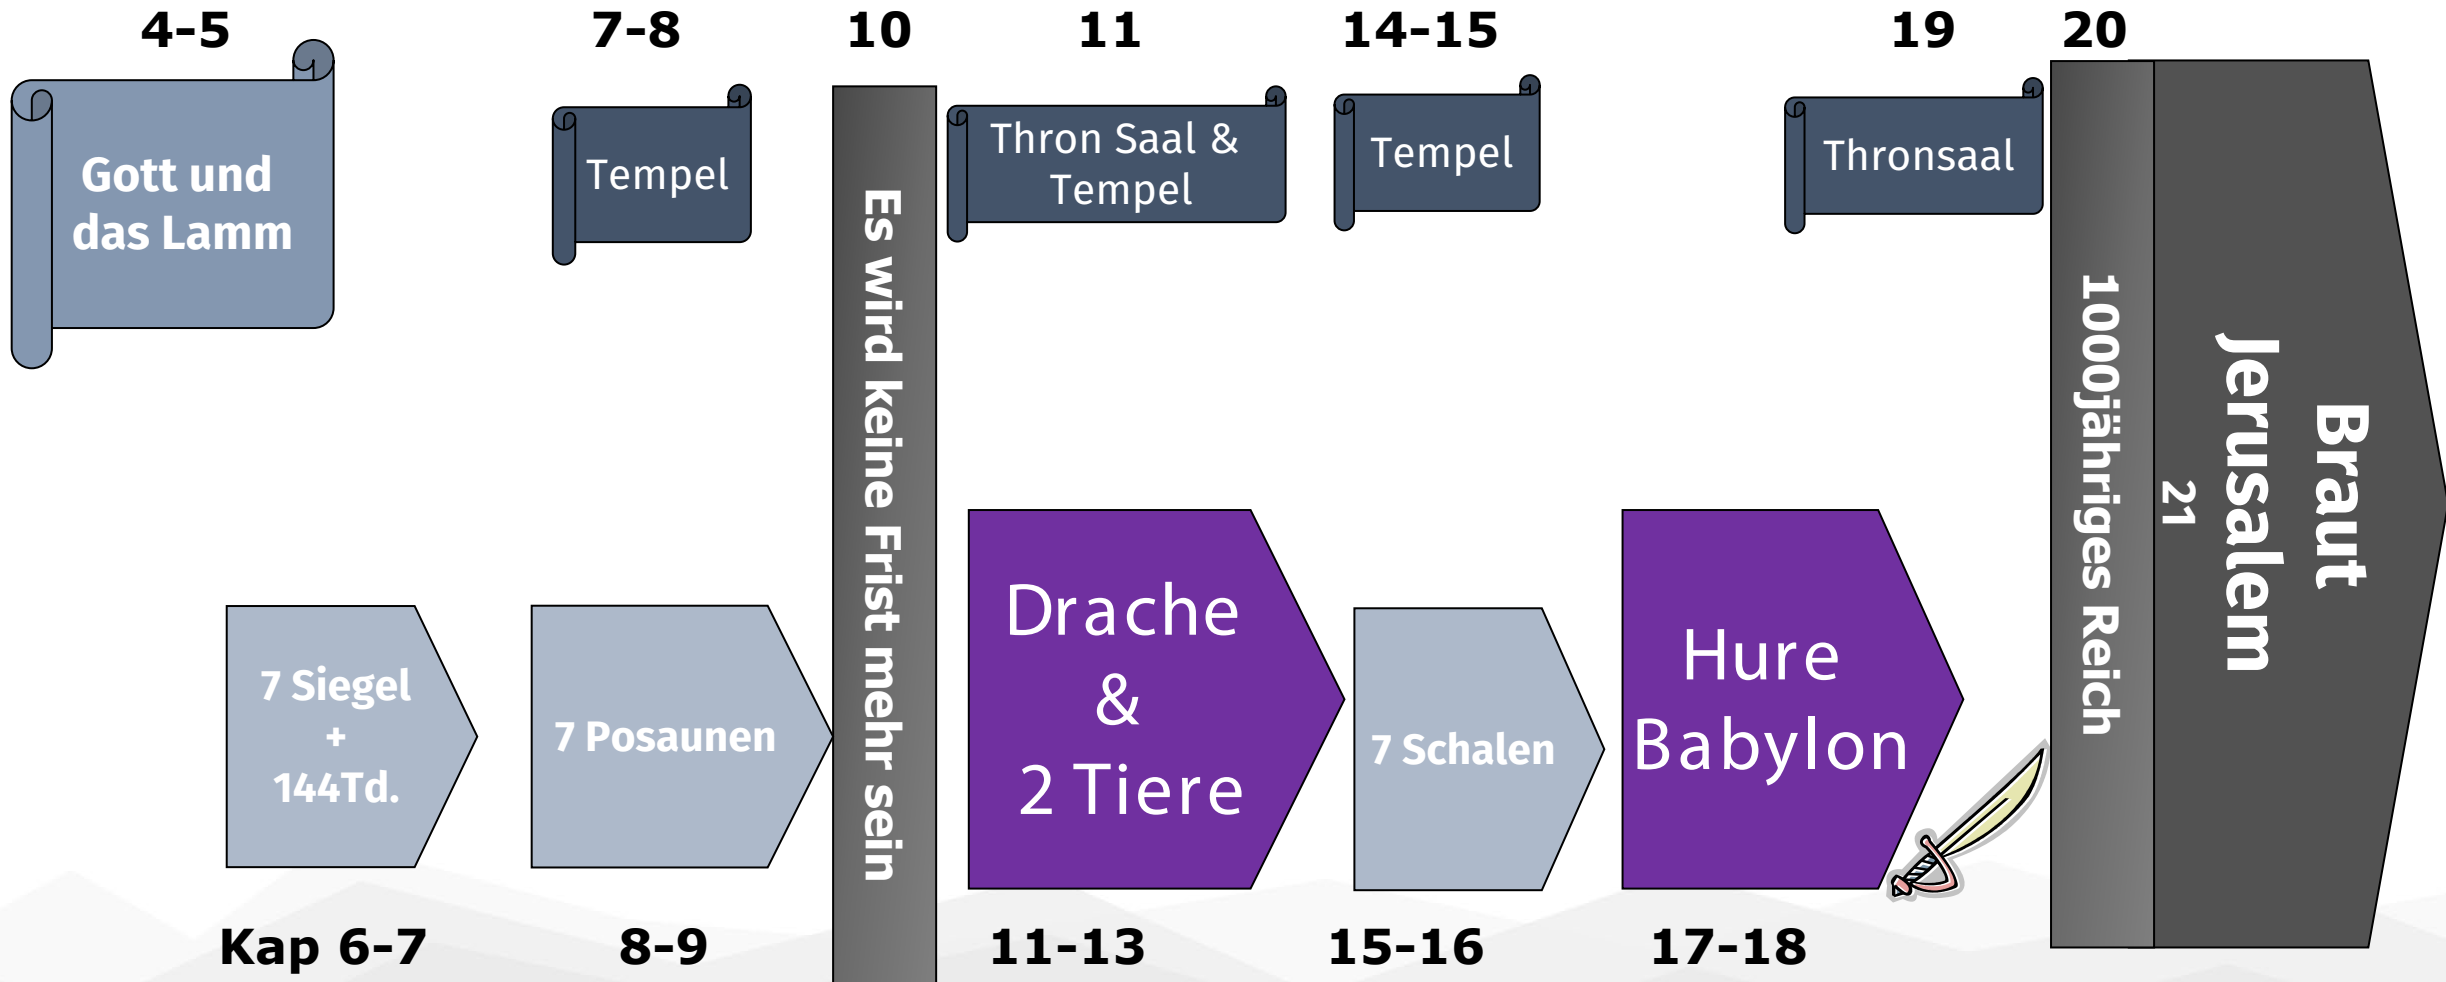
4-5

Gott und das Lamm

7-8

Tempel

10

Es wird keine Frist mehr sein

11

Thron Saal & Tempel

14-15

Tempel

19

Thronsaal

20

1000jähriges Reich

21

Braut Jerusalem

7 Siegel + 144Td.

7 Posaunen

Drache & 2 Tiere

7 Schalen

Hure Babylon

Kap 6-7

8-9

11-13

15-16

17-18